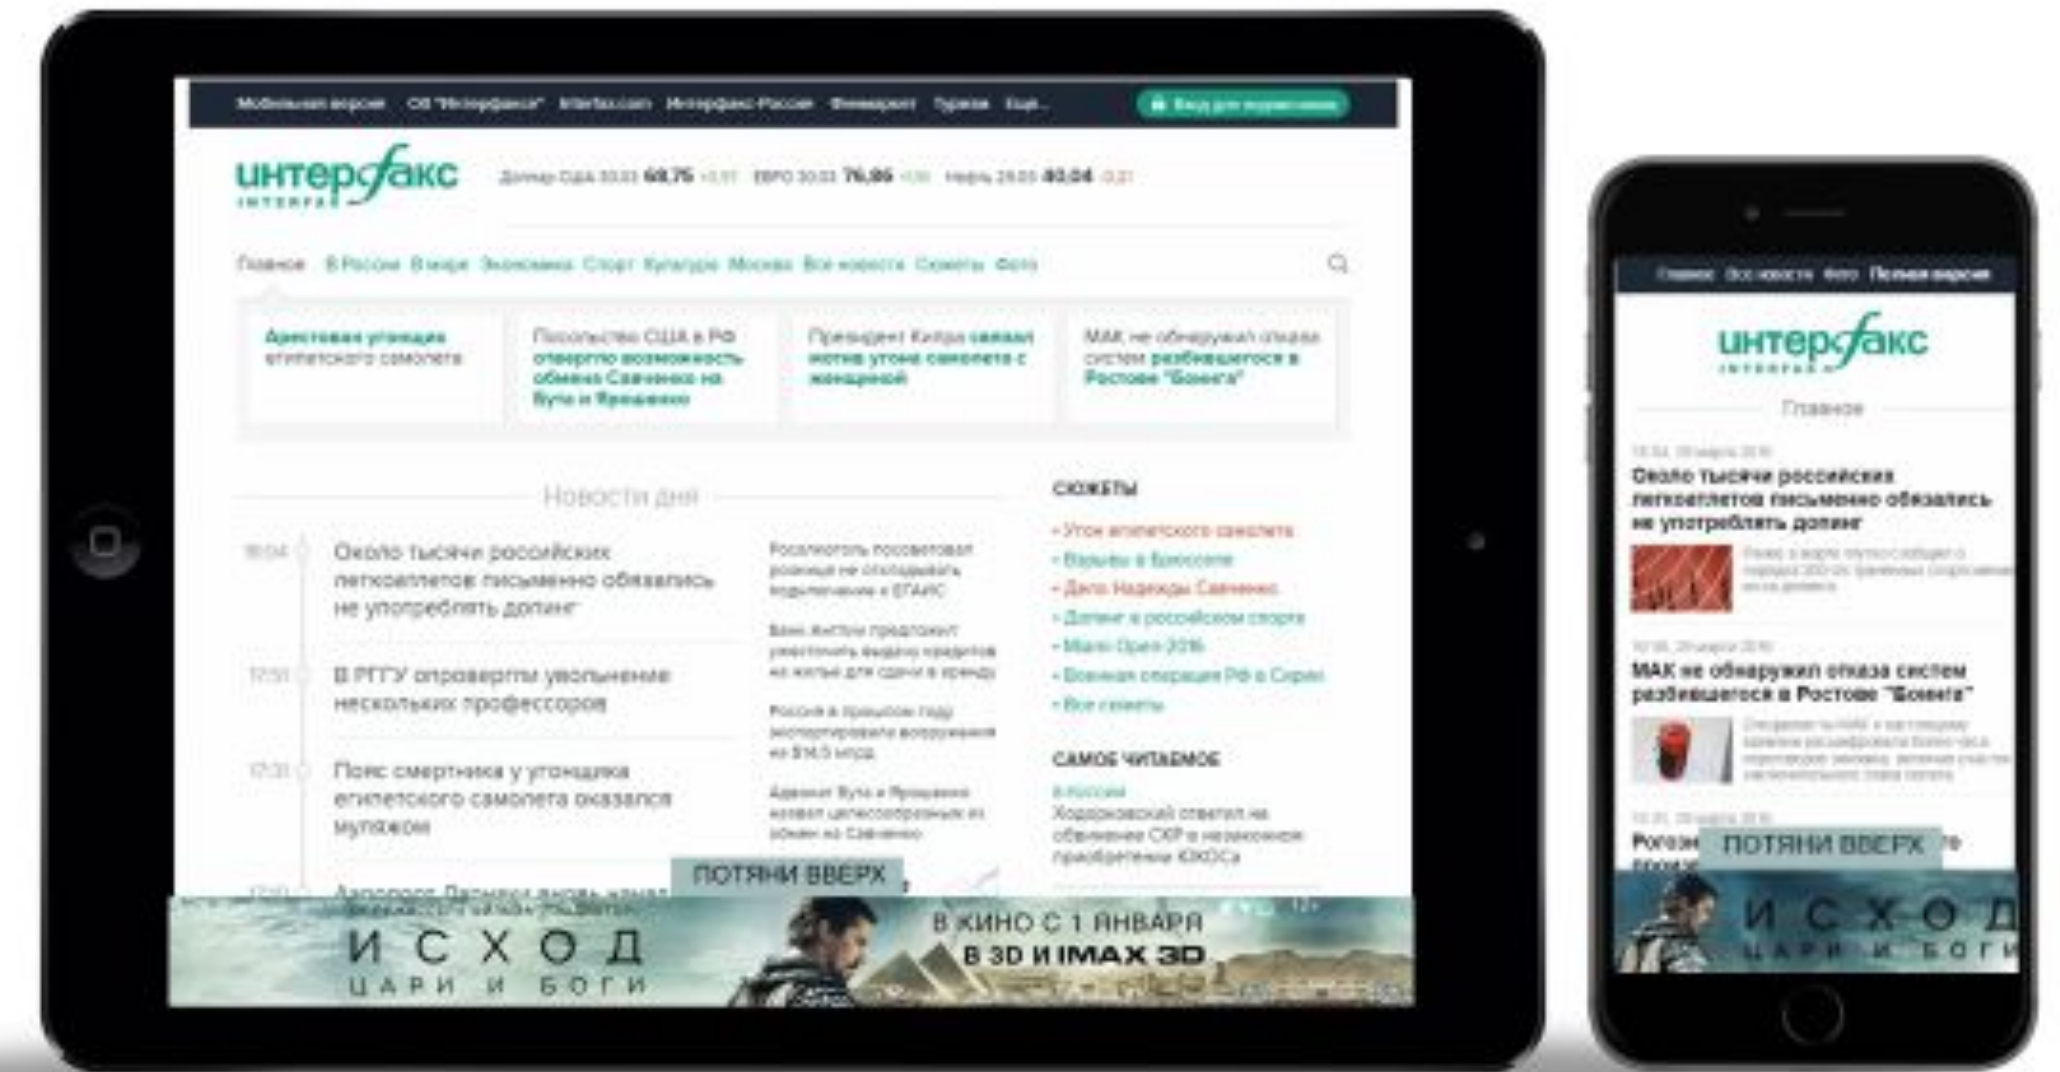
Мобильная версия   Об "Интерфаксе"   Interfax.com   Интерфакс-Россия   Финмаркет   Туризм   Еще...   Вход для журналистов

интерфакс
INTERFAX

Доллар США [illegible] 68,75 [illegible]   ЕВРО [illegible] 76,86 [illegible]   Нефть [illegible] 40,04 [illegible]

Главное   В России   В мире   Экономика   Спорт   Культура   Москва   Все новости   Сюжеты   Фото

Арестована угонщица египетского самолета

Посольство США в РФ опровергло возможность обмена Савченко на Бута и Ярошенко

Президент Кипра связал мотив угона самолета с женщиной

МАК не обнаружил отказа систем разбившегося в Ростове "Боинга"

Новости дня

18:04 Около тысячи российских легкоатлетов письменно обязались не употреблять допинг

17:51 В РГГУ опровергли увольнение нескольких профессоров

17:31 Пояс смертника у угонщика египетского самолета оказался муляжом

Аэропорт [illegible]

Росалкоголь посоветовал розницы не отпадывать подключение к ЕГАИС

Банк России предложит увеличить выдачу кредитов на жилье для сдачи в аренду

Россия в прошлом году экспортировала вооружения на $14,5 млрд

Адвокат Бута и Ярошенко назвал целесообразным их обмен на Савченко

СЮЖЕТЫ
- Угон египетского самолета
- Взрывы в Брюсселе
- Дело Надежды Савченко
- Допинг в российском спорте
- Miami Open 2016
- Военная операция РФ в Сирии
- Все сюжеты

САМОЕ ЧИТАЕМОЕ
В России
Ходорковский ответил на обвинение СКР в незаконном приобретении ЮКОСа

ПОТЯНИ ВВЕРХ

ИСХОД
ЦАРИ И БОГИ
В КИНО С 1 ЯНВАРЯ
В 3D И IMAX 3D

Главное   Все новости   Фото   Полная версия

интерфакс
INTERFAX

Главное

18:04, 29 марта 2016
Около тысячи российских легкоатлетов письменно обязались не употреблять допинг

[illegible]

18:00, 29 марта 2016
МАК не обнаружил отказа систем разбившегося в Ростове "Боинга"

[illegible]

Рогозин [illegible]

ПОТЯНИ ВВЕРХ

ИСХОД
ЦАРИ И БОГИ